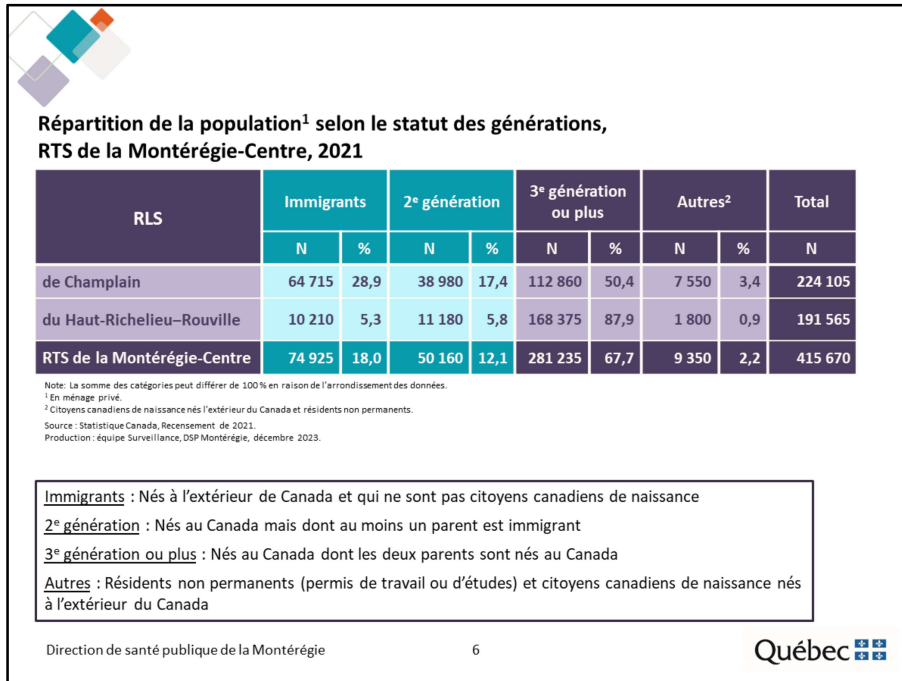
Répartition de la population$^1$ selon le statut des générations, RTS de la Montérégie-Centre, 2021

| RLS | Immigrants N | Immigrants % | 2$^e$ génération N | 2$^e$ génération % | 3$^e$ génération ou plus N | 3$^e$ génération ou plus % | Autres$^2$ N | Autres$^2$ % | Total N |
|---|---|---|---|---|---|---|---|---|---|
| de Champlain | 64 715 | 28,9 | 38 980 | 17,4 | 112 860 | 50,4 | 7 550 | 3,4 | 224 105 |
| du Haut-Richelieu–Rouville | 10 210 | 5,3 | 11 180 | 5,8 | 168 375 | 87,9 | 1 800 | 0,9 | 191 565 |
| RTS de la Montérégie-Centre | 74 925 | 18,0 | 50 160 | 12,1 | 281 235 | 67,7 | 9 350 | 2,2 | 415 670 |

Note: La somme des catégories peut différer de 100 % en raison de l'arrondissement des données.
$^1$ En ménage privé.
$^2$ Citoyens canadiens de naissance nés l'extérieur du Canada et résidents non permanents.
Source : Statistique Canada, Recensement de 2021.
Production : équipe Surveillance, DSP Montérégie, décembre 2023.

Immigrants : Nés à l'extérieur de Canada et qui ne sont pas citoyens canadiens de naissance

2$^e$ génération : Nés au Canada mais dont au moins un parent est immigrant

3$^e$ génération ou plus : Nés au Canada dont les deux parents sont nés au Canada

Autres : Résidents non permanents (permis de travail ou d'études) et citoyens canadiens de naissance nés à l'extérieur du Canada

Direction de santé publique de la Montérégie

6

Québec